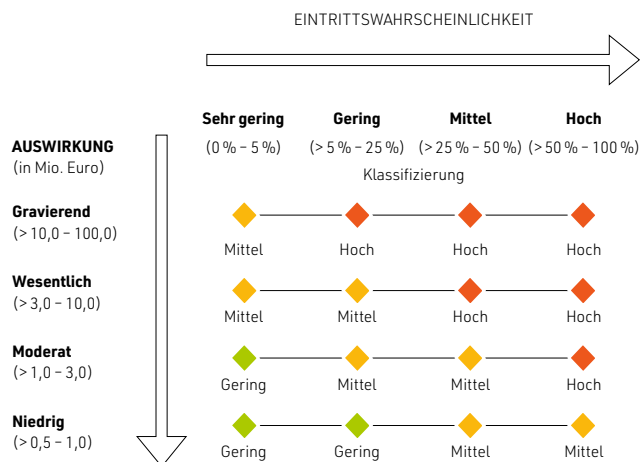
EINTRITTSWAHRSCHEINLICHKEIT

| | Sehr gering (0 % – 5 %) | Gering (> 5 % – 25 %) | Mittel (> 25 % – 50 %) | Hoch (> 50 % – 100 %) |
|---|---|---|---|---|
| AUSWIRKUNG (in Mio. Euro) | Klassifizierung | | | |
| Gravierend (> 10,0 – 100,0) | Mittel | Hoch | Hoch | Hoch |
| Wesentlich (> 3,0 – 10,0) | Mittel | Mittel | Hoch | Hoch |
| Moderat (> 1,0 – 3,0) | Gering | Mittel | Mittel | Hoch |
| Niedrig (> 0,5 – 1,0) | Gering | Gering | Mittel | Mittel |